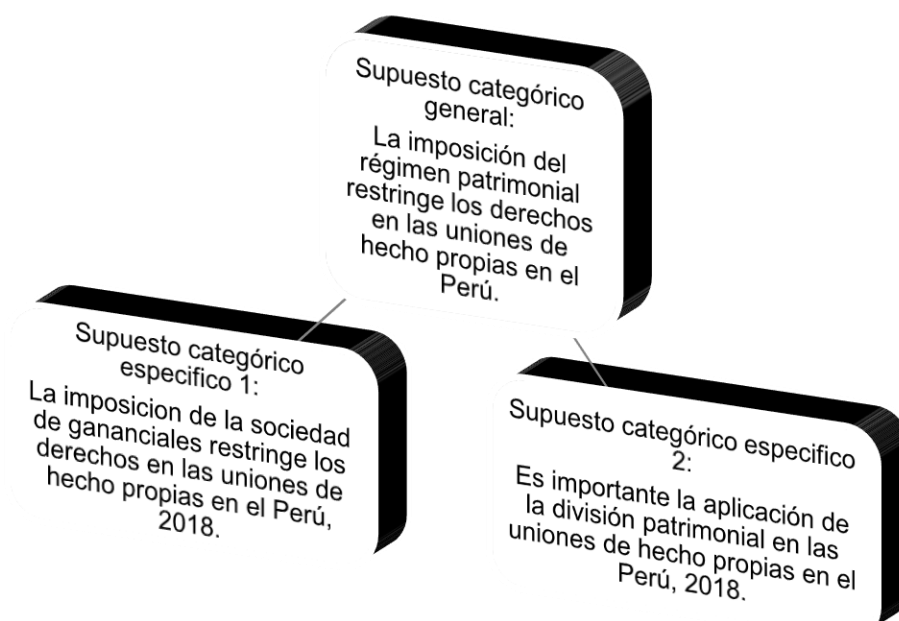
Supuesto categórico general:
La imposición del régimen patrimonial restringe los derechos en las uniones de hecho propias en el Perú.

Supuesto categórico especifico 1:
La imposicion de la sociedad de gananciales restringe los derechos en las uniones de hecho propias en el Perú, 2018.

Supuesto categórico especifico 2:
Es importante la aplicación de la división patrimonial en las uniones de hecho propias en el Perú, 2018.